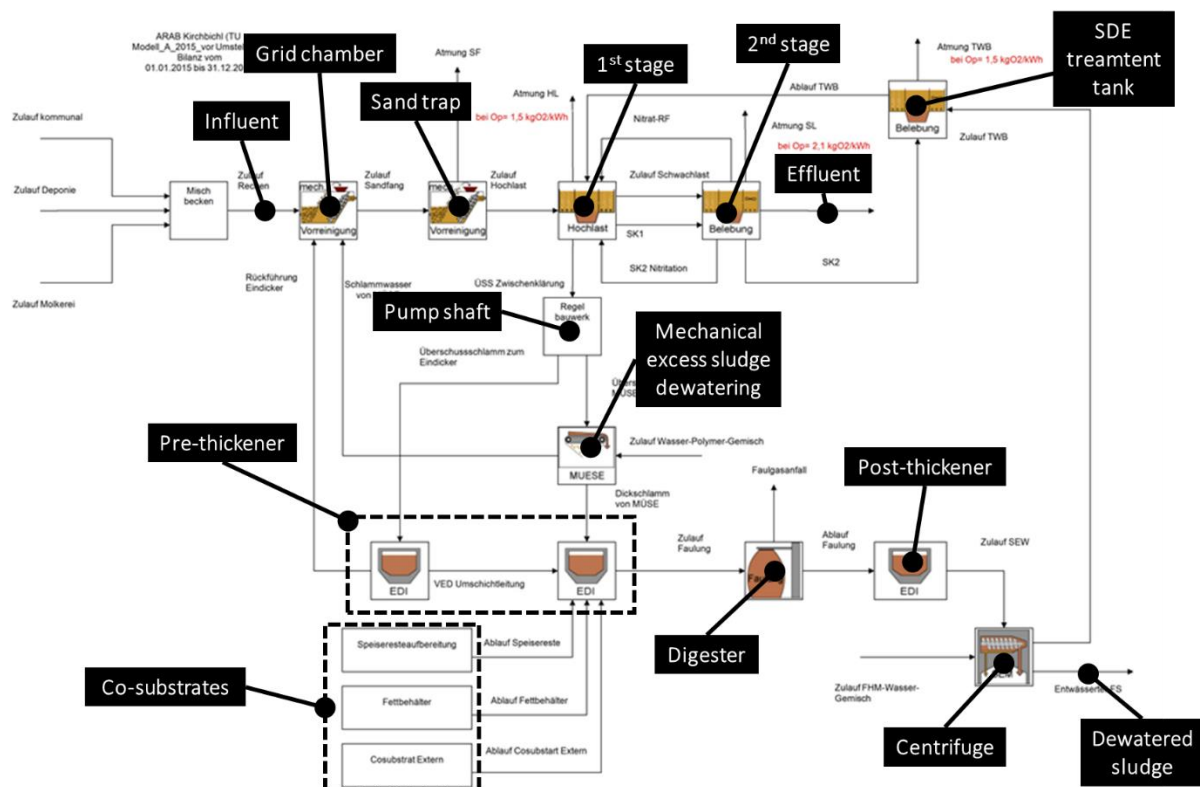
ARAB Kirchbichl (TU Modell_A_2015_vor Umstel Bilanz vom 01.01.2015 bis 31.12.20

Grid chamber

Atmung SF

Sand trap

Atmung HL

bei Op= 1,5 kgO2/kWh

1st stage

2nd stage

Atmung TWB

bei Op= 1,5 kgO2/kWh

SDE treamtent tank

Ablauf TWB

Nitrat-RF

Atmung SL

bei Op= 2,1 kgO2/kWh

Belebung

Zulauf TWB

Zulauf kommunal

Influent

Zulauf Deponie

Misch becken

Zulauf Rechen

mech

Vorreinigung

Zulauf Sandfang

mech

Vorreinigung

Zulauf Hochlast

Hochlast

Zulauf Schwachlast

Belebung

Effluent

SK1

SK2 Nitritation

SK2

Zulauf Molkerei

Rückführung Eindicker

Schlammwasser von

ÜSS Zwischenklärung

Pump shaft

Regel bauwerk

Mechanical excess sludge dewatering

Überschussschlamm zum Eindicker

Übers MÜSE

Pre-thickener

Zulauf Wasser-Polymer-Gemisch

MUESE

Faulgasanfall

Post-thickener

Dickschlamm von MÜSE

Zulauf Faulung

Ablauf Faulung

Zulauf SEW

EDI

VED Umschichtleitung

EDI

Fau

EDI

Speiseresteaufbereitung

Ablauf Speisereste

Digester

Co-substrates

Fettbehälter

Ablauf Fettbehälter

Zulauf FHM-Wasser-Gemisch

Entwässerter FS

Cosubstrat Extern

Ablauf Cosubstart Extern

Centrifuge

Dewatered sludge